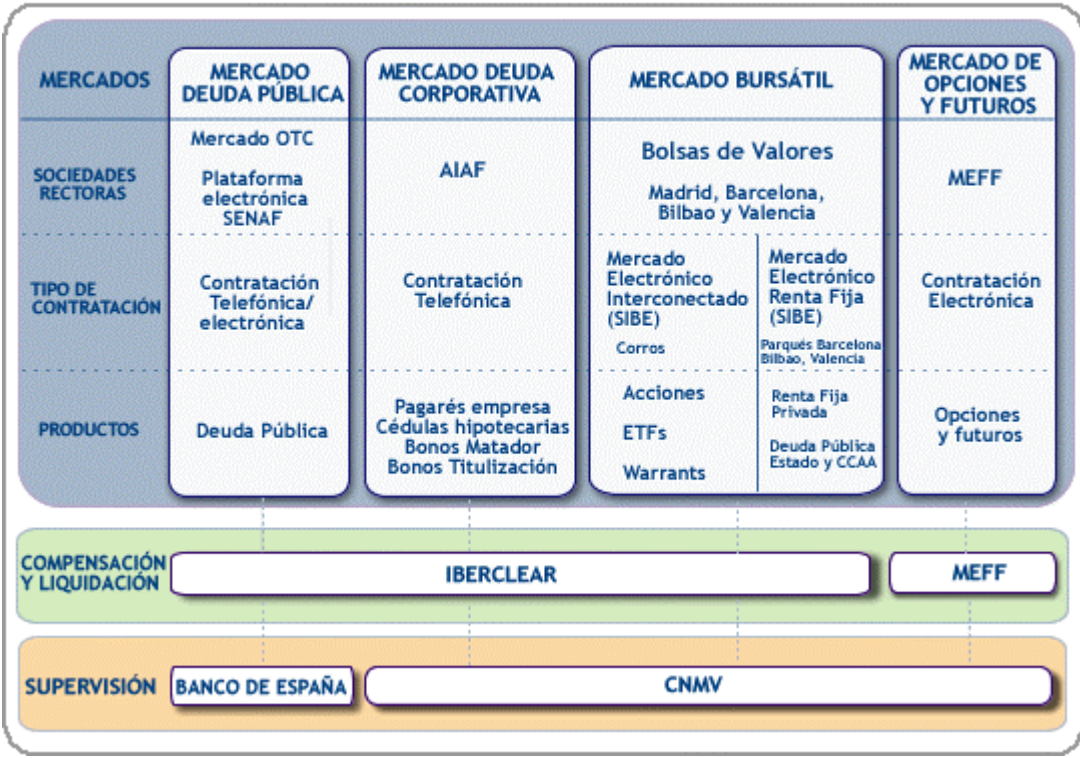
| MERCADOS | MERCADO DEUDA PÚBLICA | MERCADO DEUDA CORPORATIVA | MERCADO BURSÁTIL | | MERCADO DE OPCIONES Y FUTUROS |
|---|---|---|---|---|---|
| SOCIEDADES RECTORAS | Mercado OTC Plataforma electrónica SENAF | AIAF | Bolsas de Valores Madrid, Barcelona, Bilbao y Valencia | | MEFF |
| TIPO DE CONTRATACIÓN | Contratación Telefónica/ electrónica | Contratación Telefónica | Mercado Electrónico Interconectado (SIBE) Corros | Mercado Electrónico Renta Fija (SIBE) Parqués Barcelona Bilbao, Valencia | Contratación Electrónica |
| PRODUCTOS | Deuda Pública | Pagarés empresa Cédulas hipotecarias Bonos Matador Bonos Titulización | Acciones ETFs Warrants | Renta Fija Privada Deuda Pública Estado y CCAA | Opciones y futuros |

COMPENSACIÓN Y LIQUIDACIÓN: IBERCLEAR | MEFF

SUPERVISIÓN: BANCO DE ESPAÑA | CNMV